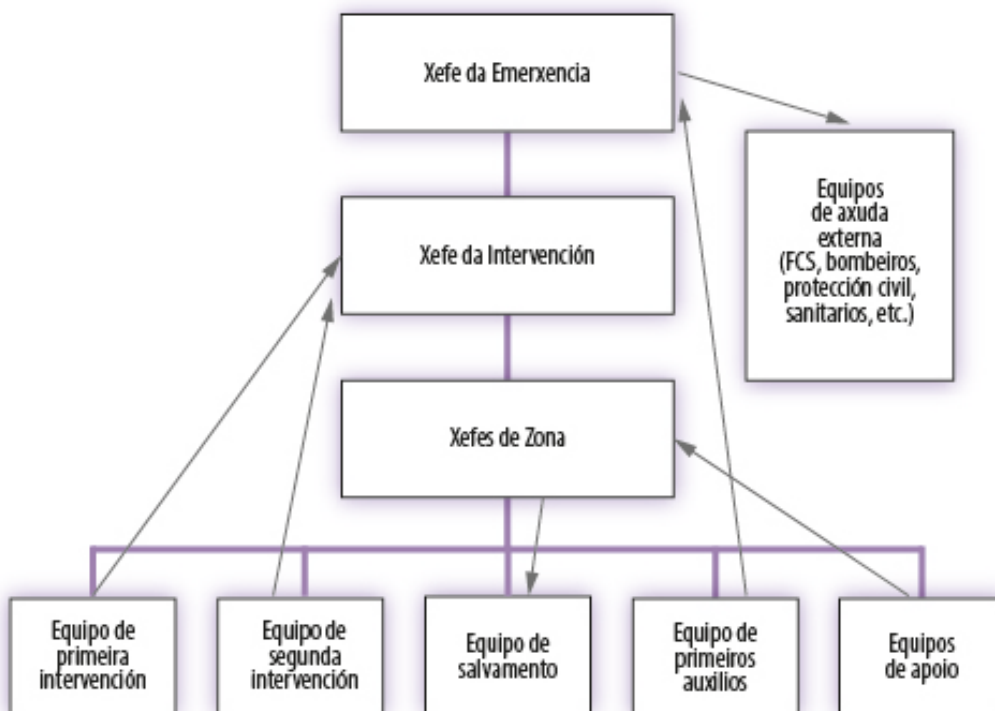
Xefe da Emerxencia

Equipos de axuda externa (FCS, bombeiros, protección civil, sanitarios, etc.)

Xefe da Intervención

Xefes de Zona

Equipo de primeira intervención

Equipo de segunda intervención

Equipo de salvamento

Equipo de primeiros auxilios

Equipos de apoio